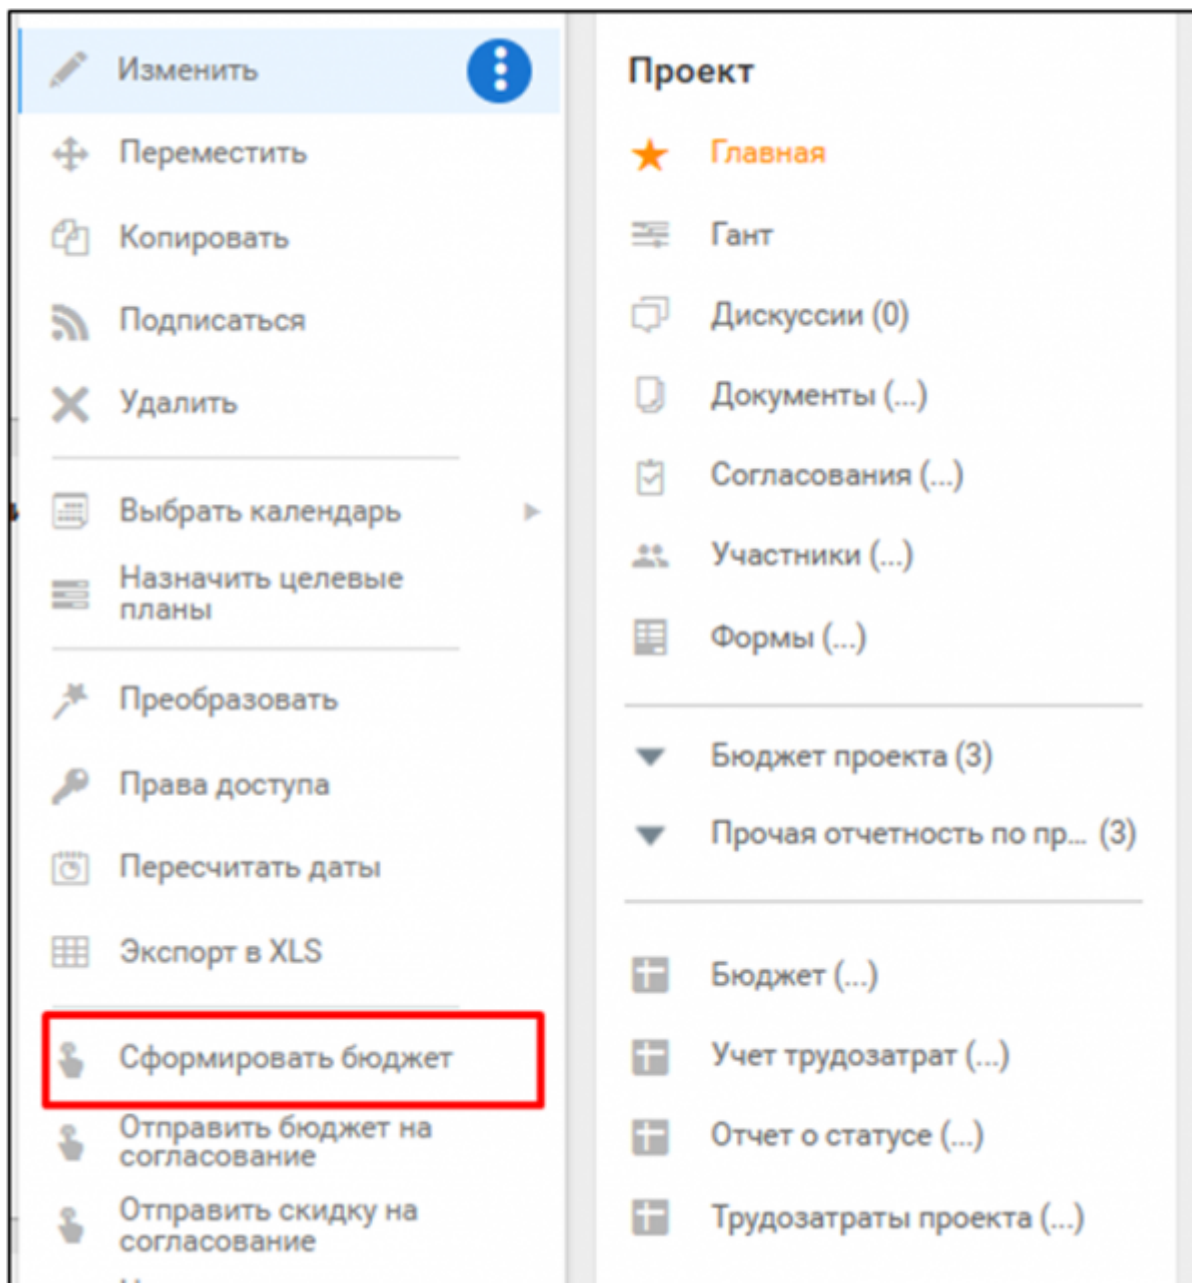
Изменить

Переместить

Копировать

Подписаться

Удалить

Выбрать календарь

Назначить целевые планы

Преобразовать

Права доступа

Пересчитать даты

Экспорт в XLS

Сформировать бюджет

Отправить бюджет на согласование

Отправить скидку на согласование

Проект

Главная

Гант

Дискуссии (0)

Документы (...)

Согласования (...)

Участники (...)

Формы (...)

Бюджет проекта (3)

Прочая отчетность по пр... (3)

Бюджет (...)

Учет трудозатрат (...)

Отчет о статусе (...)

Трудозатраты проекта (...)